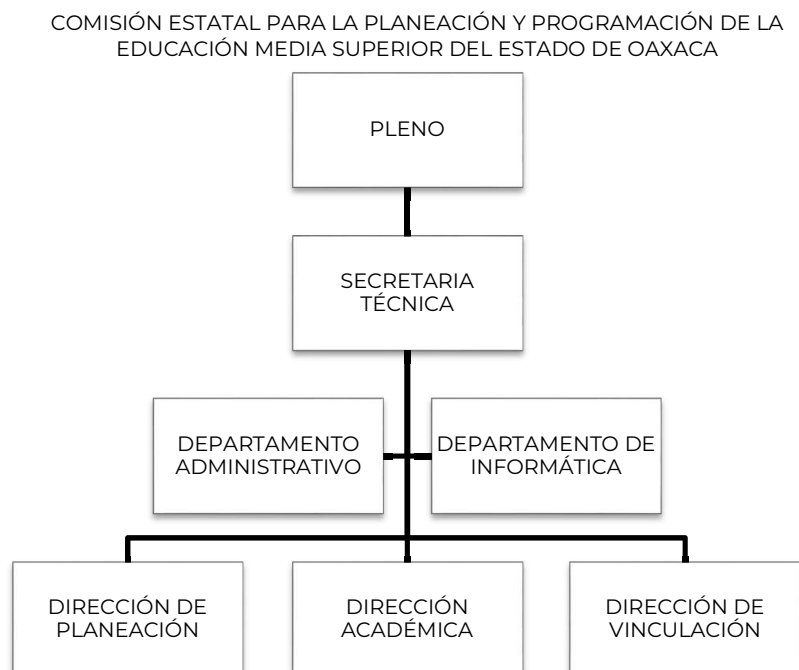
COMISIÓN ESTATAL PARA LA PLANEACIÓN Y PROGRAMACIÓN DE LA EDUCACIÓN MEDIA SUPERIOR DEL ESTADO DE OAXACA

PLENO

SECRETARIA TÉCNICA

DEPARTAMENTO ADMINISTRATIVO

DEPARTAMENTO DE INFORMÁTICA

DIRECCIÓN DE PLANEACIÓN

DIRECCIÓN ACADÉMICA

DIRECCIÓN DE VINCULACIÓN